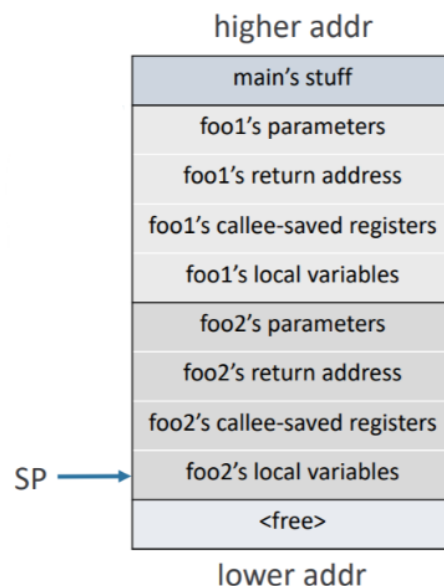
higher addr

main's stuff

foo1's parameters

foo1's return address

foo1's callee-saved registers

foo1's local variables

foo2's parameters

foo2's return address

foo2's callee-saved registers

SP

foo2's local variables

<free>

lower addr